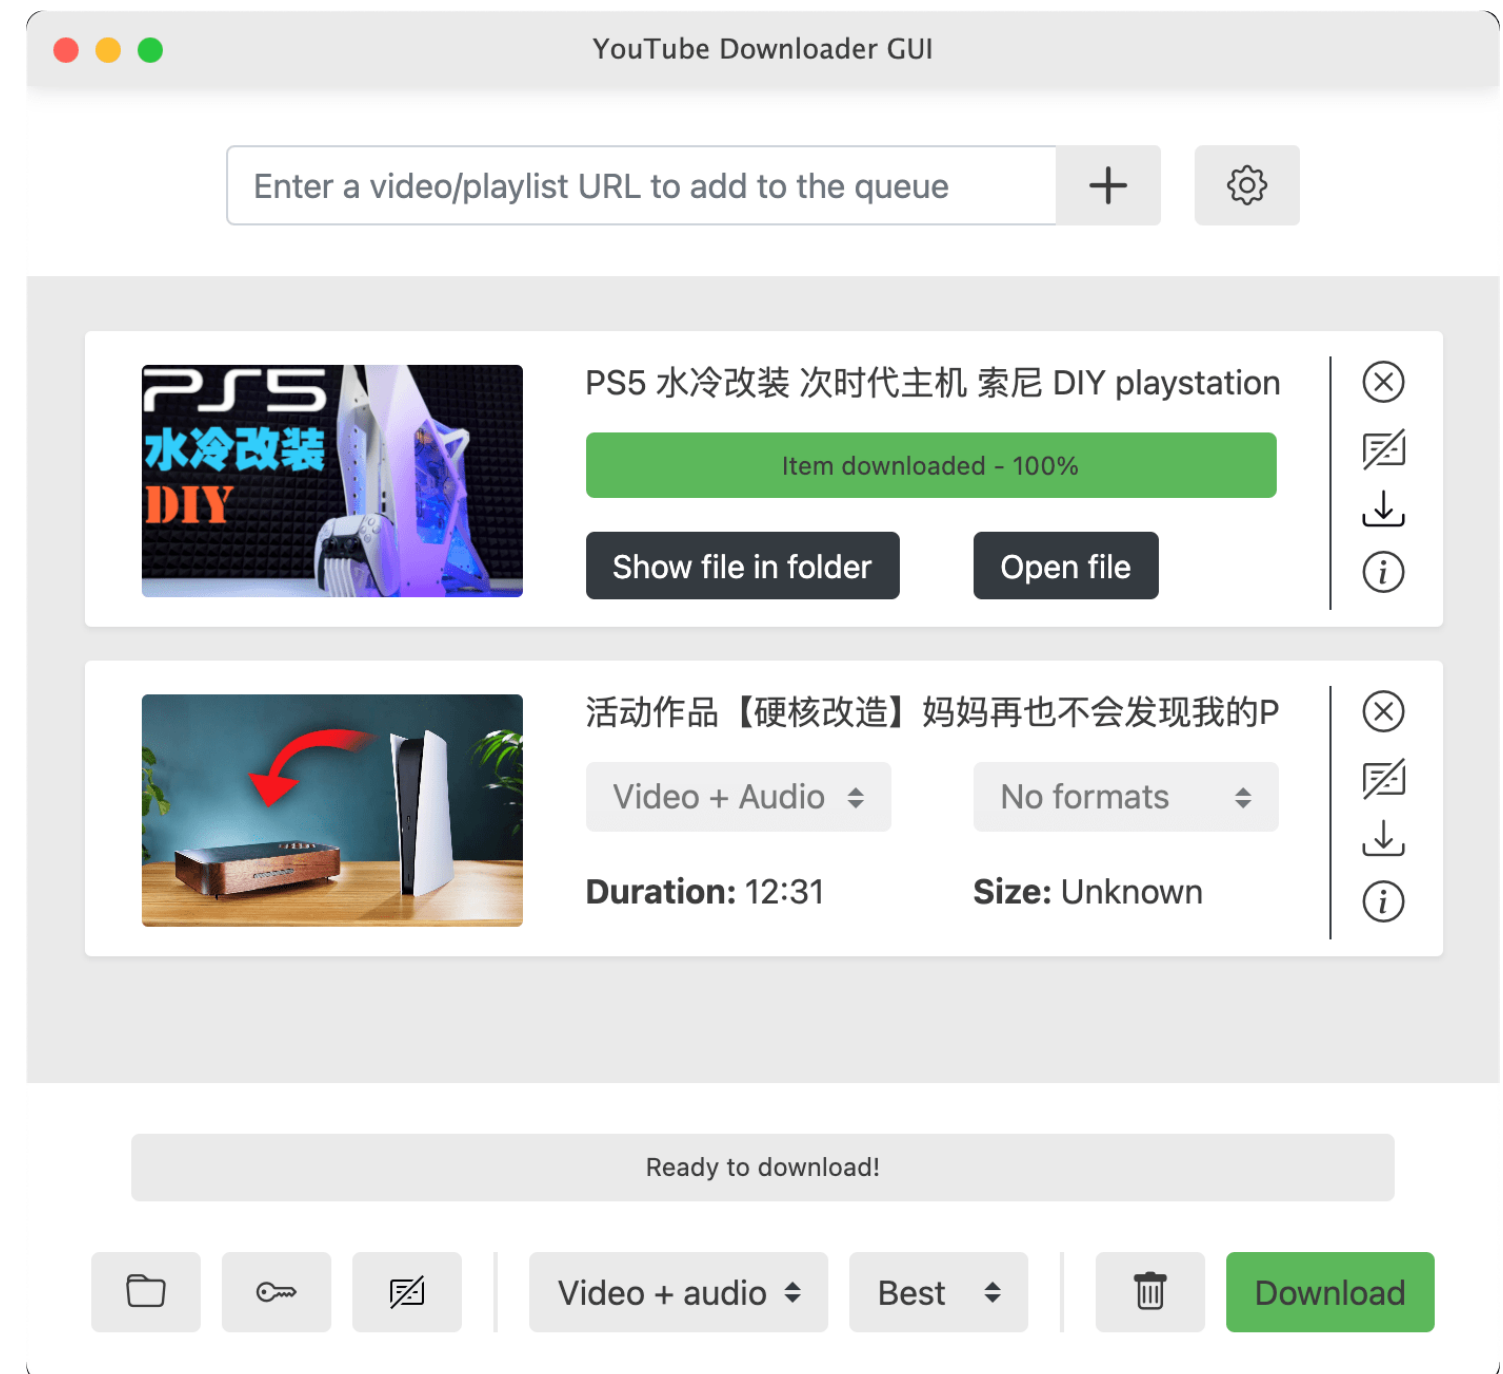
YouTube Downloader GUI

Enter a video/playlist URL to add to the queue

+

PS5 水冷改装 DIY

PS5 水冷改装 次时代主机 索尼 DIY playstation

Item downloaded - 100%

Show file in folder

Open file

活动作品【硬核改造】妈妈再也不会发现我的P

Video + Audio

No formats

**Duration:** 12:31

**Size:** Unknown

Ready to download!

Video + audio

Best

Download